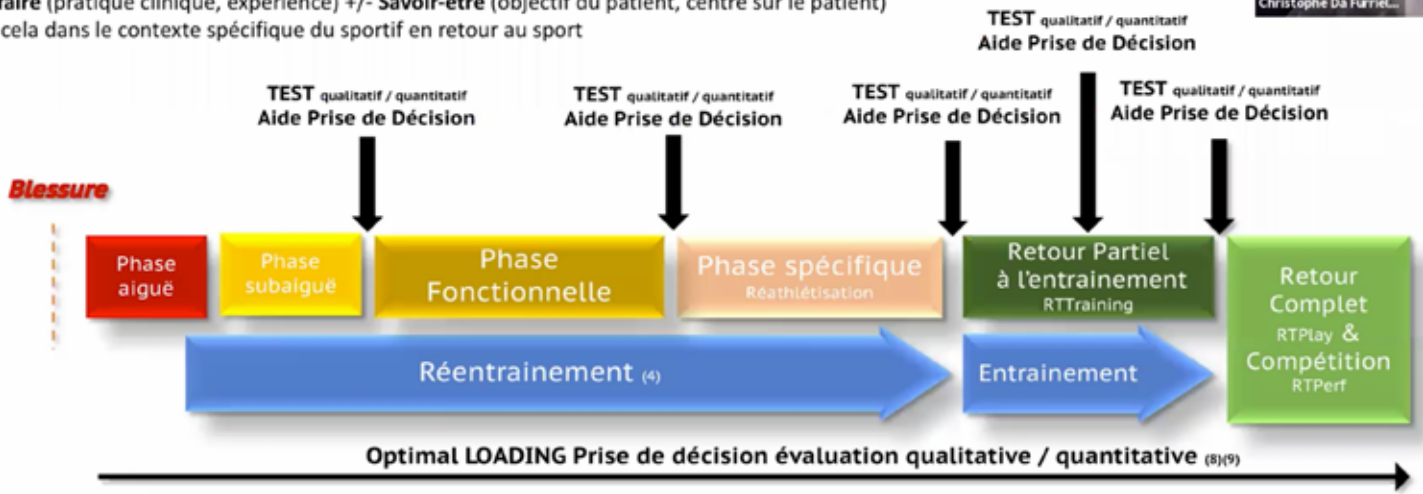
aire (pratique clinique, expérience) +/- Savoir-être (objectif du patient, centré sur le patient)
cela dans le contexte spécifique du sportif en retour au sport

Christophe Da Furriel...

TEST qualitatif / quantitatif
Aide Prise de Décision

TEST qualitatif / quantitatif
Aide Prise de Décision

TEST qualitatif / quantitatif
Aide Prise de Décision

TEST qualitatif / quantitatif
Aide Prise de Décision

TEST qualitatif / quantitatif
Aide Prise de Décision

Blessure

Phase aiguë

Phase subaiguë

Phase Fonctionnelle

Phase spécifique
Réathlétisation

Retour Partiel à l'entrainement
RTTraining

Retour Complet
RTPlay &
Compétition
RTPerf

Réentrainement (4)

Entrainement

Optimal LOADING Prise de décision évaluation qualitative / quantitative (8)(9)